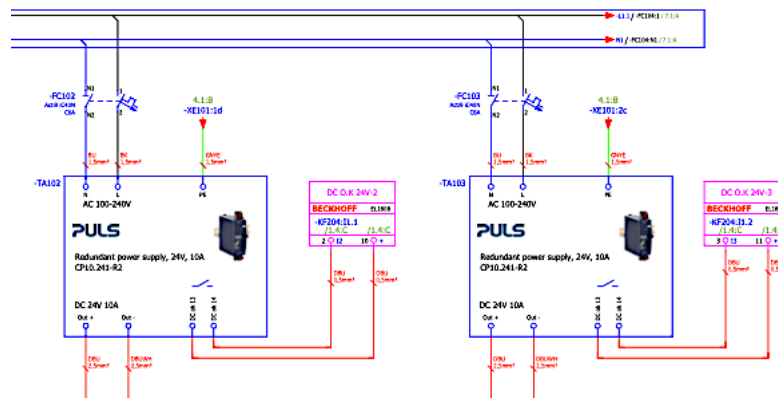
-L1.1 / -FC104:1 / 7.1:A
N1 / -FC104:N1 / 7.1:A

-FC102
Acti9 iC40N C6A
N1 1
N2 2

4.1:B
-XE101:1d

BU 1.5mm²
BK 1.5mm²
GNYE 1.5mm²

-TA102
N L PE
AC 100-240V

PULS

Redundant power supply, 24V, 10A
CP10.241-R2

DC 24V 10A
Out + Out -
DC ok 13 DC ok 14

DBU 2.5mm²
DBU/WH 2.5mm²

DC O.K 24V-2
BECKHOFF EL1809
-KF204:I1.1
/1.4:C /1.4:C
2 I2 10 +
DBU 0.5mm²
DBU 0.5mm²

-FC103
Acti9 iC40N C6A
N1 1
N2 2

4.1:B
-XE101:2c

BU 1.5mm²
BK 1.5mm²
GNYE 1.5mm²

-TA103
N L PE
AC 100-240V

PULS

Redundant power supply, 24V, 10A
CP10.241-R2

DC 24V 10A
Out + Out -
DC ok 13 DC ok 14

DBU 2.5mm²
DBU/WH 2.5mm²

DC O.K 24V-3
BECKHOFF EL18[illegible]
-KF204:I1.2
/1.4:C /1.4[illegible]
3 I3 11 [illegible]
DBU 0.5mm²
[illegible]